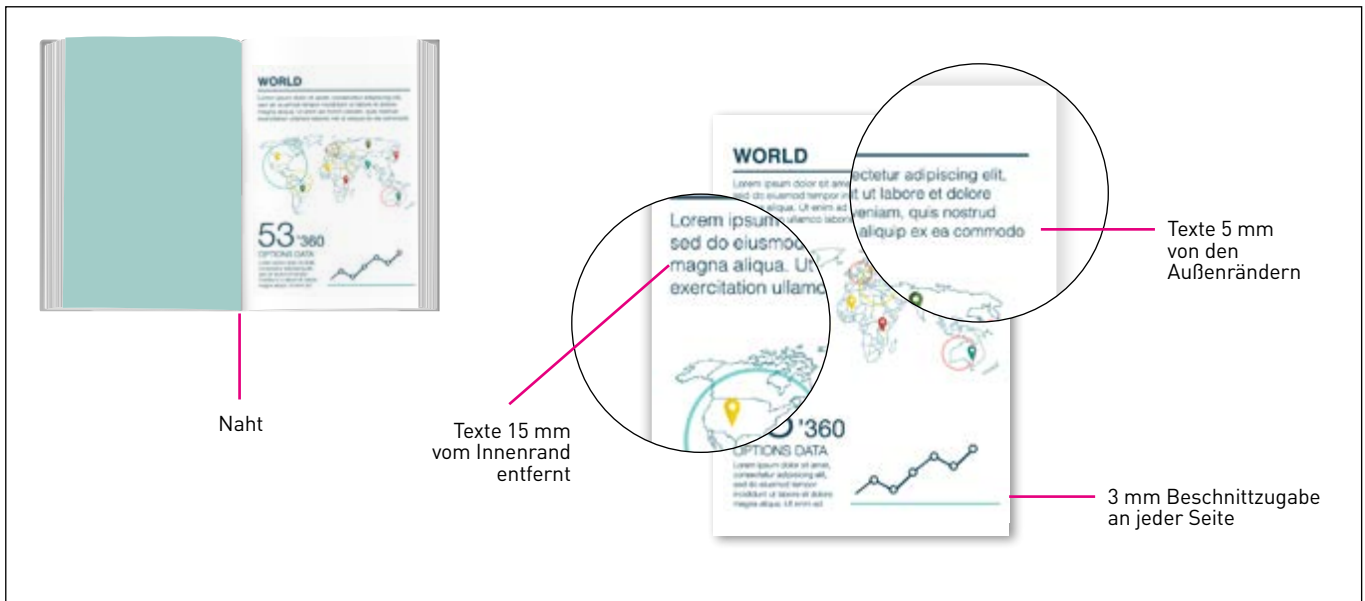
WORLD

53'360
OPTIONS DATA

Naht

WORLD

Lorem ipsum dolor sit amet, consectetur adipiscing elit, sed do eiusmod tempor incididunt ut labore et dolore magna aliqua. Ut enim ad minim veniam, quis nostrud exercitation ullamco laboris nisi ut aliquip ex ea commodo

Lorem ipsum
sed do eiusmod
magna aliqua. Ut
exercitation ullamco

ectetur adipiscing elit,
t ut labore et dolore
veniam, quis nostrud
aliquip ex ea commodo

'360
OPTIONS DATA

Texte 5 mm von den Außenrändern

Texte 15 mm vom Innenrand entfernt

3 mm Beschnittzugabe an jeder Seite